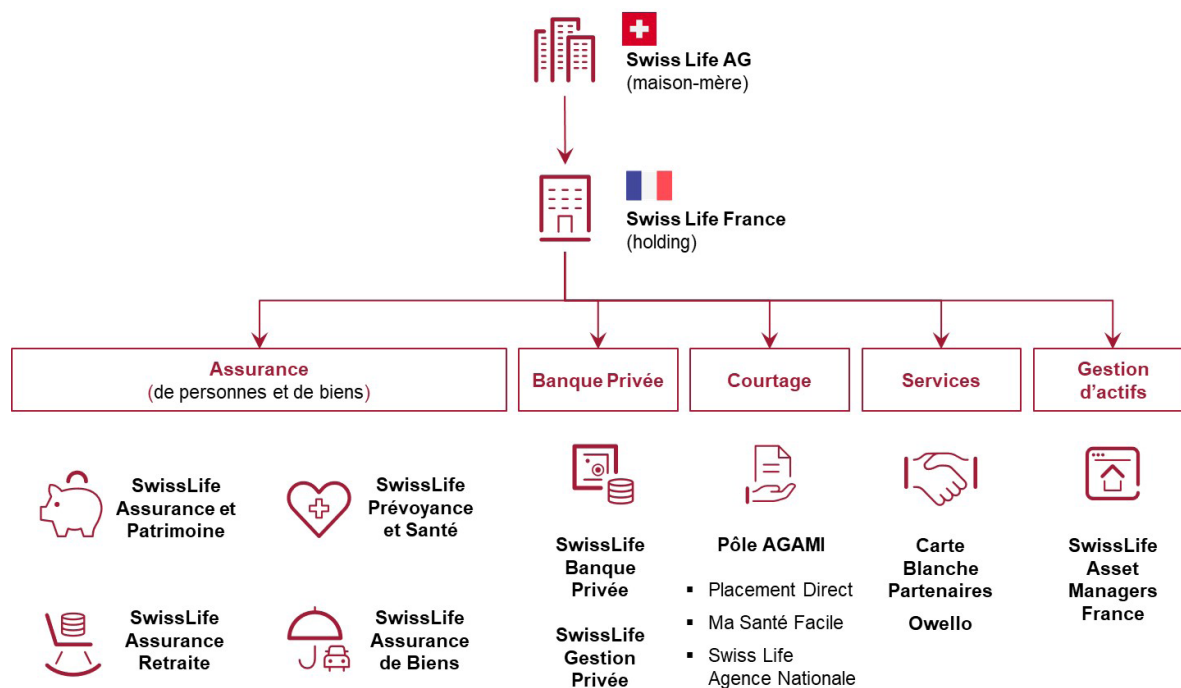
Swiss Life AG
(maison-mère)

Swiss Life France
(holding)

Assurance
(de personnes et de biens)

Banque Privée

Courtage

Services

Gestion d'actifs

SwissLife Assurance et Patrimoine

SwissLife Prévoyance et Santé

SwissLife Assurance Retraite

SwissLife Assurance de Biens

SwissLife Banque Privée

SwissLife Gestion Privée

Pôle AGAMI

- Placement Direct
- Ma Santé Facile
- Swiss Life Agence Nationale

Carte Blanche Partenaires

Owello

SwissLife Asset Managers France